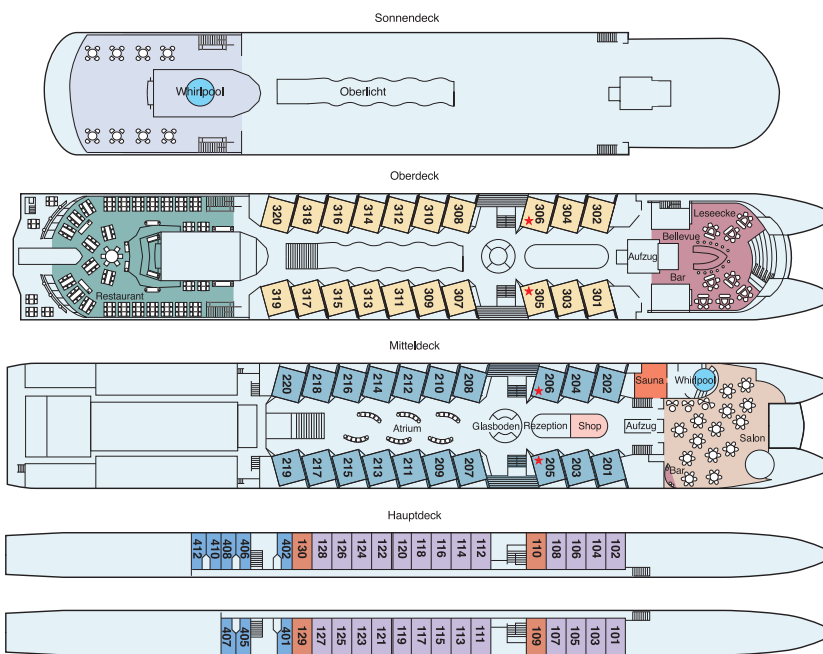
Sonnendeck

Whirlpool

Oberlicht

Oberdeck

320 318 316 314 312 310 308 306 304 302

Leseecke

Bellevue

Aufzug

Bar

Restaurant

319 317 315 313 311 309 307 305 303 301

Mitteldeck

220 218 216 214 212 210 208 206 204 202

Sauna

Whirlpool

Atrium

Glasboden

Rezeption

Shop

Aufzug

Salon

Bar

219 217 215 213 211 209 207 205 203 201

Hauptdeck

412 410 408 406 402 130 128 126 124 122 120 118 116 114 112 110 108 106 104 102

407 405 401 129 127 125 123 121 119 117 115 113 111 109 107 105 103 101